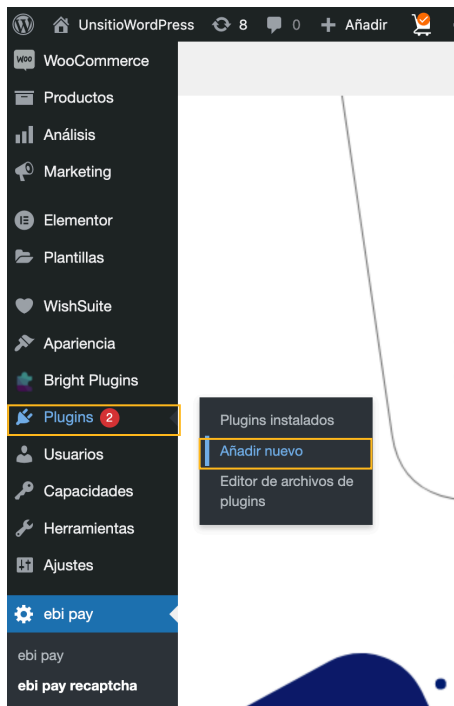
UnsitioWordPress 8 0 + Añadir

WooCommerce
Productos
Análisis
Marketing
Elementor
Plantillas
WishSuite
Apariencia
Bright Plugins
Plugins 2
Usuarios
Capacidades
Herramientas
Ajustes
ebi pay
ebi pay
ebi pay recaptcha

Plugins instalados
Añadir nuevo
Editor de archivos de plugins